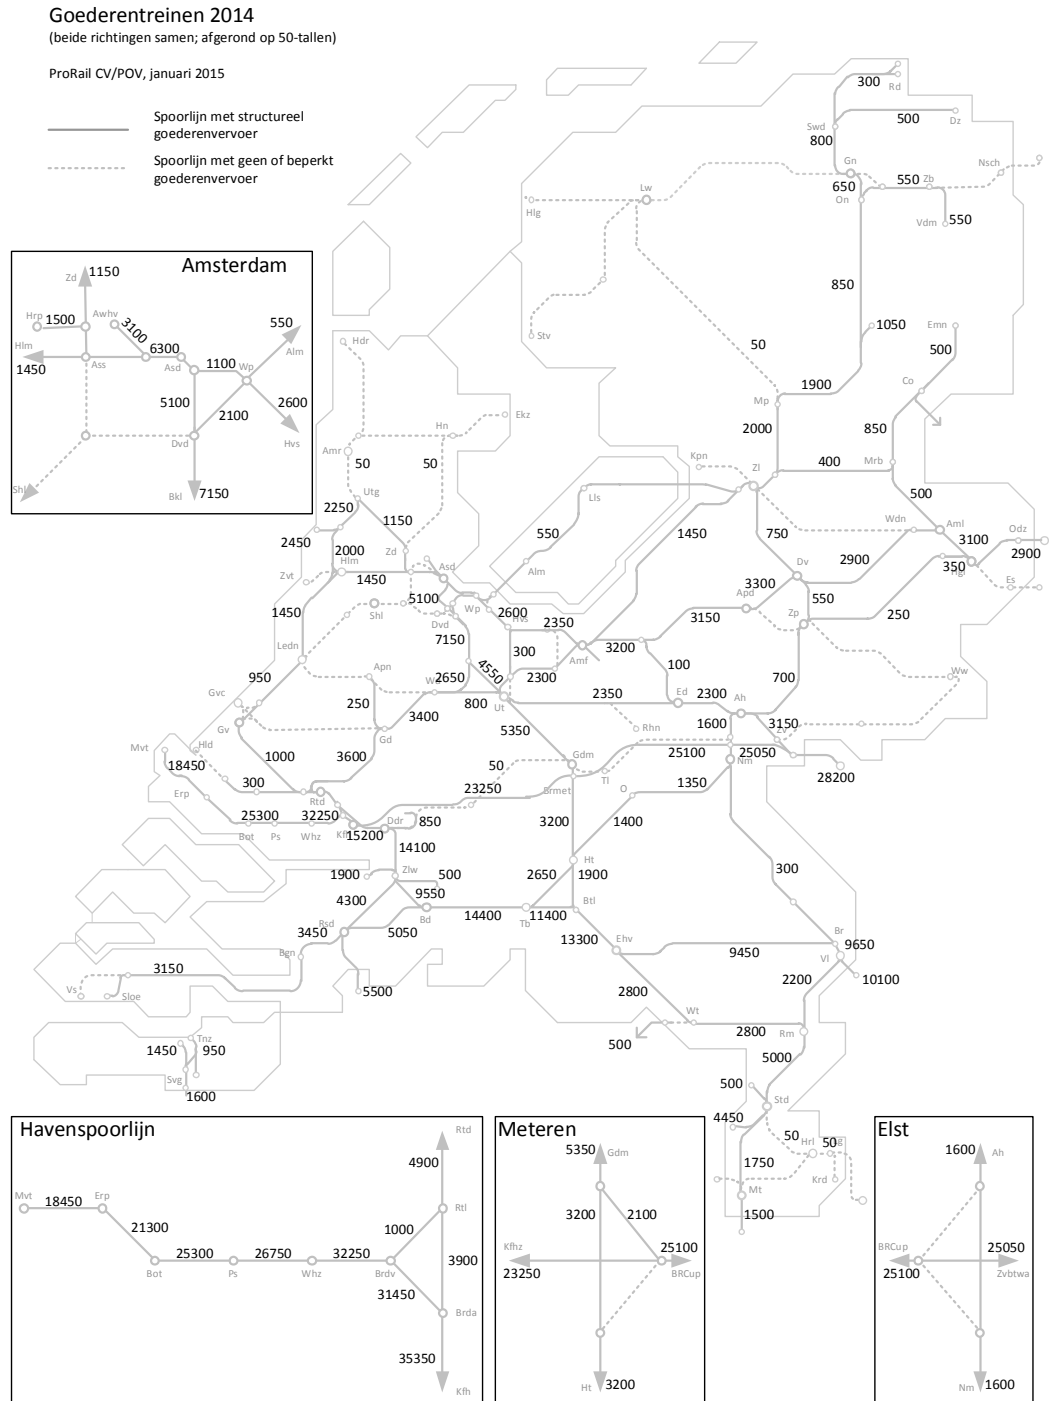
Goederentreinen 2014
(beide richtingen samen; afgerond op 50-tallen)

ProRail CV/POV, januari 2015

Spoorlijn met structureel goederenvervoer

Spoorlijn met geen of beperkt goederenvervoer

Amsterdam
Zd 1150
Hrp 1500
Awhv 3100
6300
Hlm 1450
Ass
Asd
1100
Wp
550
Alm
5100
2100
2600
Hvs
Dvd
Shl
Bkl 7150

300 Rd
500 Dz
Swd 800
Gn 650 On
550 Zb
Nsch
Vdm 550
Lw
Hlg
850
1050
Emn 500
Stv
50
Hdr
1900
Mp 2000
Co
Ekz
Hn
Amr
50
50
850
Kpn
Zl
400
Mrb
Utg
2250
1150
Lls
1450
500
2450
2000
Hlm
Zd
550
750
Wdn
Aml
3100
Odz
2900
Zvt
1450
Asd
Alm
Dv
2900
350
Hgl
Es
1450
5100
Shl
Wp
2600
Hvs
3300
Apd
550
Dvd
2350
3150
Zp
250
Ledn
7150
300
Amf
3200
4550
Apn
100
700
Ww
950
W
2650
2300
2350
Ed
2300
Ah
Gvc
250
3400
800
Ut
Rhn
1600
3150
Gv
Hld
Gd
5350
Mvt
1000
3600
50
Gdm
25100
25050
Nm
Zv
28200
18450
Erp
300
23250
Tl
Brmet
O
1350
25300
32250
Rtd
Bot
Ps
Whz
Kfh
15200
Ddr
850
3200
1400
14100
1900
Zlw
500
Ht
1900
2650
4300
9550
Rsd
Bd
3450
5050
14400
Tb
11400
Btl
300
13300
Ehv
Bgn
9450
Br
9650
Vl
3150
10100
Vs
Sloe
5500
2200
2800
Wt
2800
Rm
500
1450
Tnz
950
5000
Svg
1600
500
Std
4450
50
Hrl
50
1750
Krd
Mt
1500

Havenspoorlijn
Mvt 18450 Erp
21300
Bot 25300 Ps 26750 Whz 32250 Brdv
Rtd
4900
Rtl
1000
3900
31450
Brda
35350
Kfh

Meteren
5350 Gdm
3200
2100
Kfhz
23250
25100
BRCup
Ht 3200

Elst
1600 Ah
BRCup
25100
25050
Zvbtwa
Nm 1600